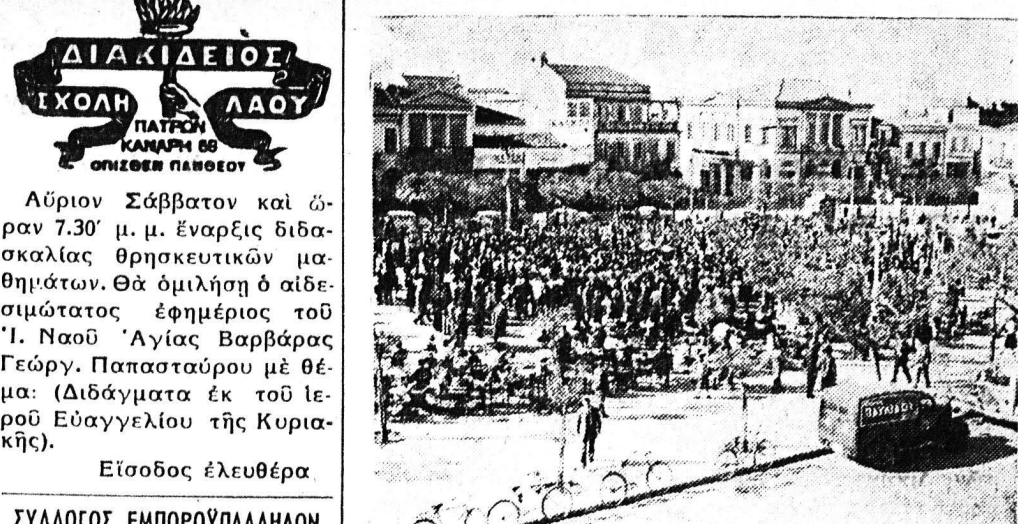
ΔΙΑΚΙΔΕΙΟΣ
ΣΧΟΛΗ ΛΑΟΥ
ΠΑΤΡΩΝ
ΚΑΝΑΡΗ 58
ΟΠΙΣΘΕΝ ΠΑΝΘΕΟΥ

Αὔριον Σάββατον καὶ ὥραν 7.30′ μ. μ. ἔναρξις διδασκαλίας θρησκευτικῶν μαθημάτων. Θὰ ὁμιλήσῃ ὁ αἰδεσιμώτατος ἐφημέριος τοῦ Ἱ. Ναοῦ Ἁγίας Βαρβάρας Γεώργ. Παπασταύρου μὲ θέμα: (Διδάγματα ἐκ τοῦ ἱεροῦ Εὐαγγελίου τῆς Κυριακῆς).

Εἴσοδος ἐλευθέρα

ΣΥΛΛΟΓΟΣ ΕΜΠΟΡΟΫΠΑΛΛΗΛΩΝ

ΘΩΜΟΣ